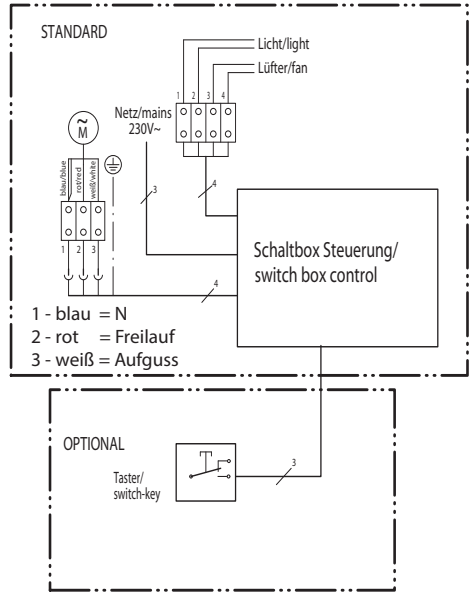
STANDARD

Licht/light

Lüfter/fan

1 2 3 4

Netz/mains 230V~

$\tilde{M}$

blau/blue rot/red weiß/white

3

4

1 2 3

Schaltbox Steuerung/ switch box control

4

1 - blau = N
2 - rot = Freilauf
3 - weiß = Aufguss

OPTIONAL

Taster/ switch-key

3